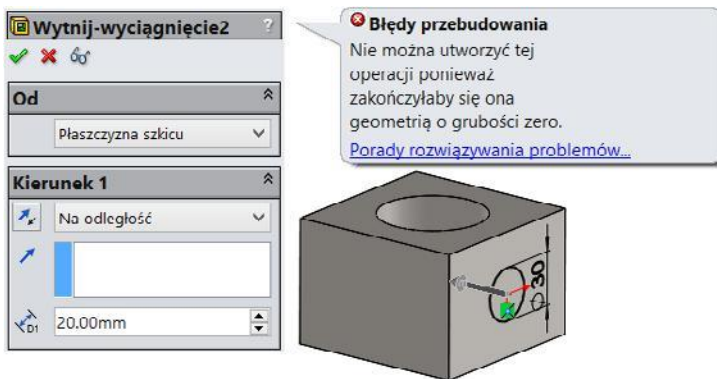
Wytnij-wyciągnięcie2

?

Od

Płaszczyzna szkicu

Kierunek 1

Na odległość

20.00mm

Błędy przebudowania
Nie można utworzyć tej operacji ponieważ zakończyłaby się ona geometrią o grubości zero.
Porady rozwiązywania problemów...

30